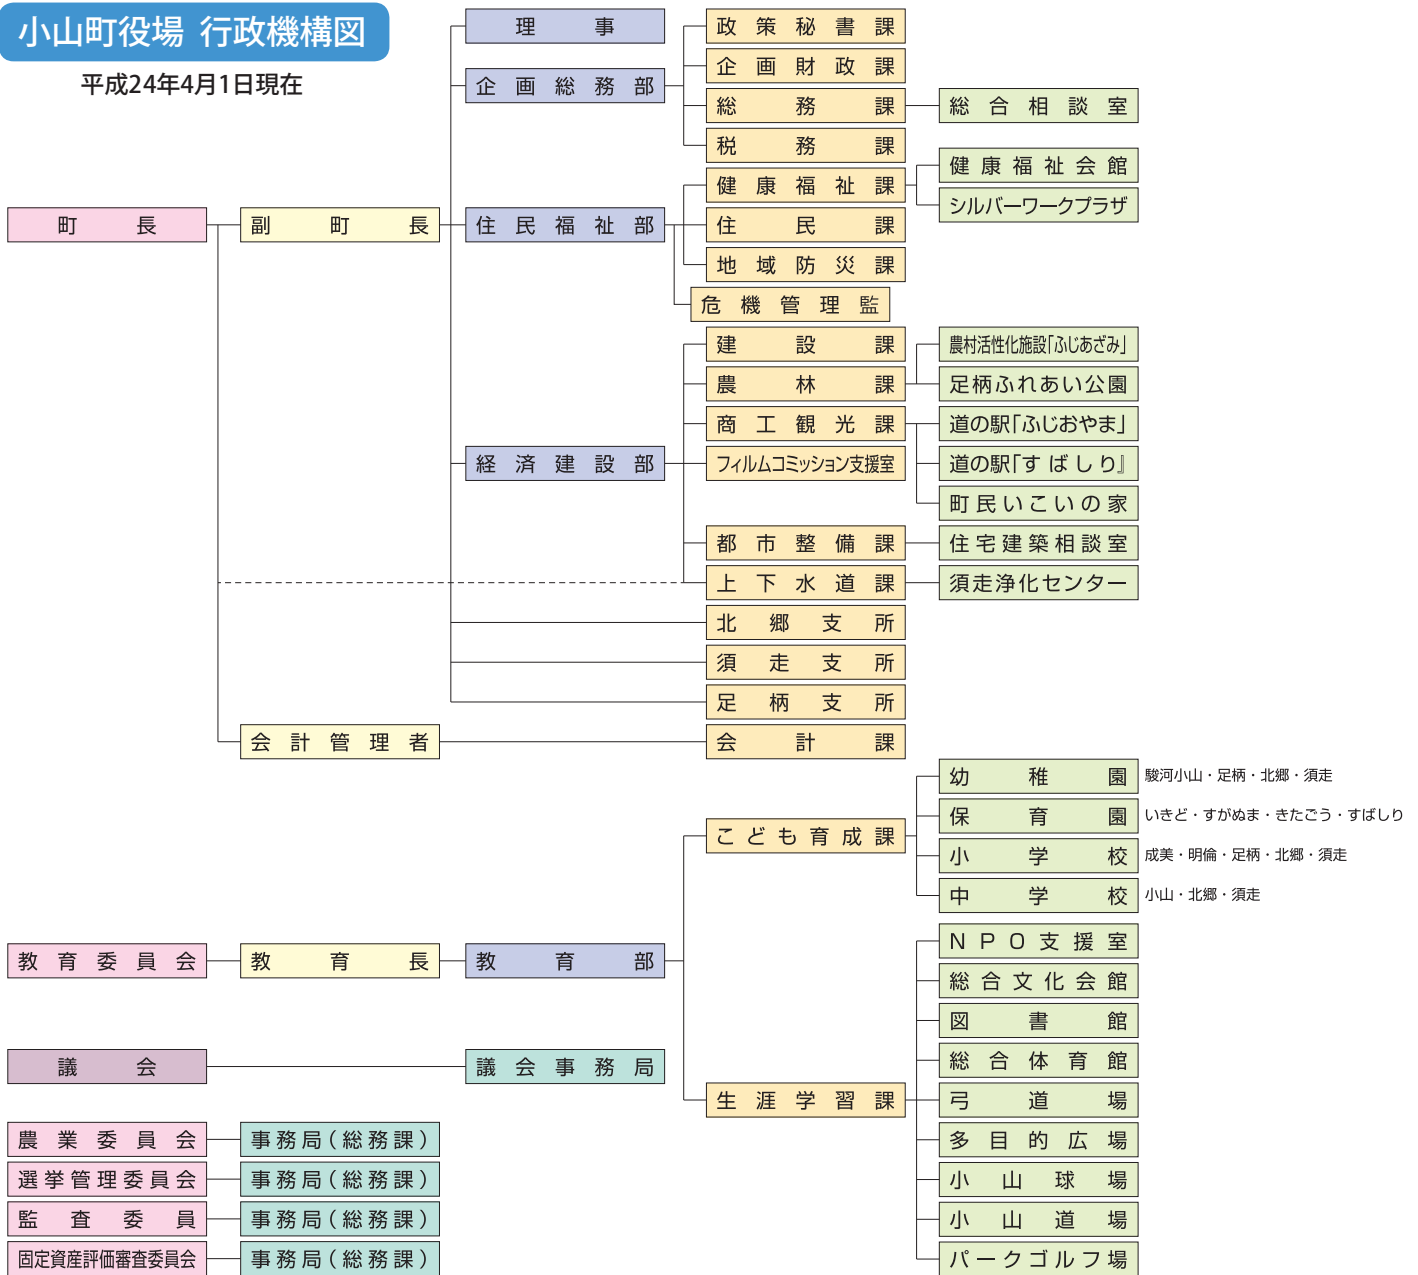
小山町役場 行政機構図

平成24年4月1日現在

町長

副町長

理事

企画総務部

政策秘書課

企画財政課

総務課

総合相談室

税務課

住民福祉部

健康福祉課

健康福祉会館

シルバーワークプラザ

住民課

地域防災課

危機管理監

経済建設部

建設課

農村活性化施設「ふじあざみ」

農林課

足柄ふれあい公園

商工観光課

道の駅「ふじおやま」

フィルムコミッション支援室

道の駅「すばしり」

町民いこいの家

都市整備課

住宅建築相談室

上下水道課

須走浄化センター

北郷支所

須走支所

足柄支所

会計管理者

会計課

こども育成課

幼稚園　駿河小山・足柄・北郷・須走

保育園　いきど・すがぬま・きたごう・すばしり

小学校　成美・明倫・足柄・北郷・須走

中学校　小山・北郷・須走

教育委員会

教育長

教育部

生涯学習課

NPO支援室

総合文化会館

図書館

総合体育館

弓道場

多目的広場

小山球場

小山道場

パークゴルフ場

議会

議会事務局

農業委員会

事務局(総務課)

選挙管理委員会

事務局(総務課)

監査委員

事務局(総務課)

固定資産評価審査委員会

事務局(総務課)